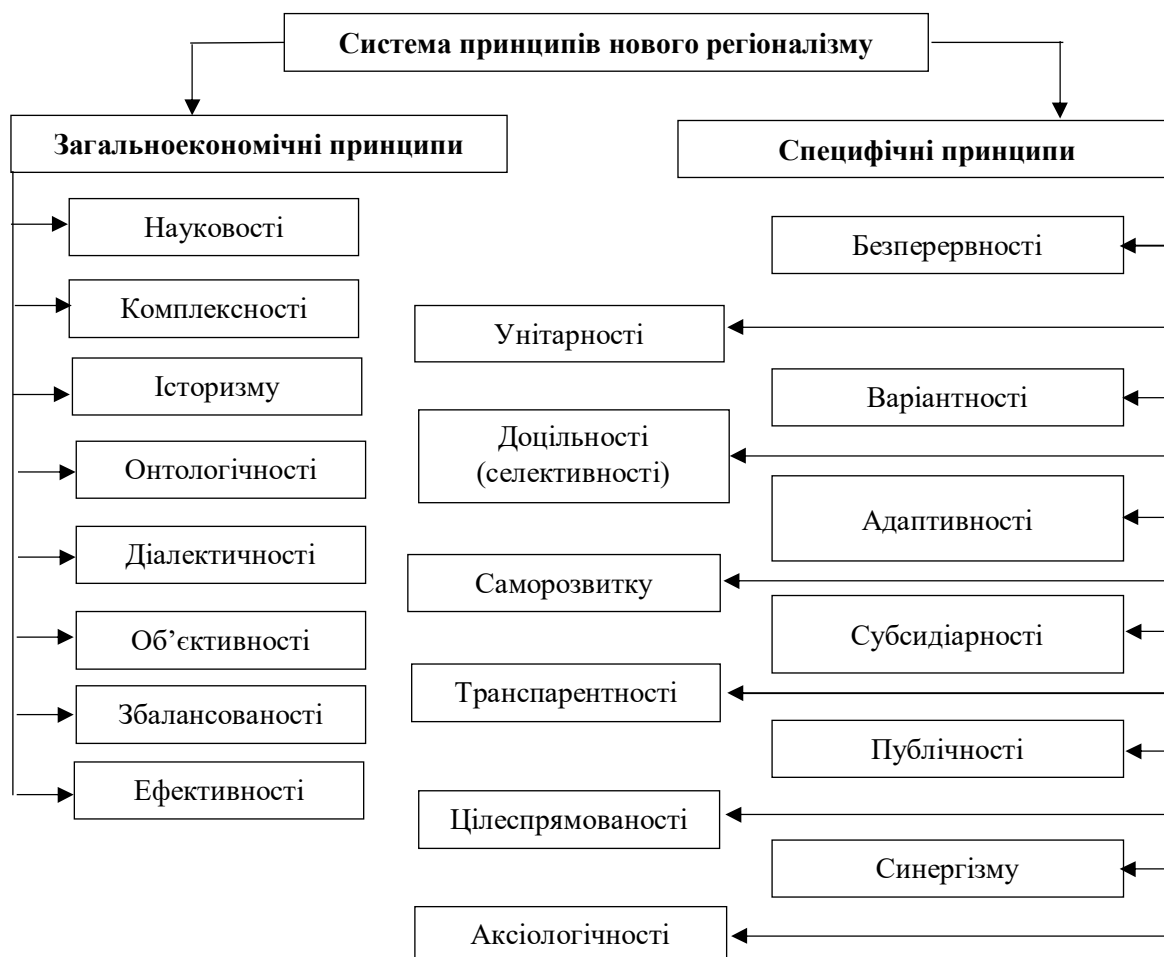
Система принципів нового регіоналізму

Загальноекономічні принципи

Науковості

Комплексності

Історизму

Онтологічності

Діалектичності

Об'єктивності

Збалансованості

Ефективності

Специфічні принципи

Безперервності

Унітарності

Варіантності

Доцільності (селективності)

Адаптивності

Саморозвитку

Субсидіарності

Транспарентності

Публічності

Цілеспрямованості

Синергізму

Аксіологічності